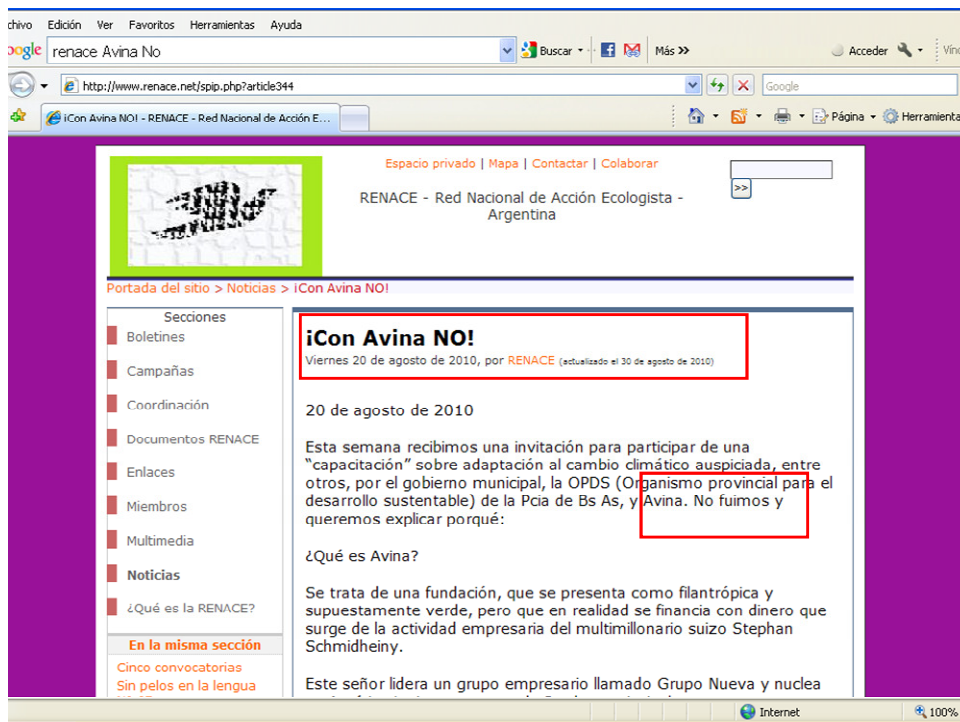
chivo Edición Ver Favoritos Herramientas Ayuda

ogle renace Avina No

Buscar Más »

Acceder Vín

http://www.renace.net/spip.php?article344

Google

¡Con Avina NO! - RENACE - Red Nacional de Acción E...

Página Herramienta

Espacio privado | Mapa | Contactar | Colaborar

RENACE - Red Nacional de Acción Ecologista - Argentina

>>

Portada del sitio > Noticias > ¡Con Avina NO!

Secciones

Boletines

Campañas

Coordinación

Documentos RENACE

Enlaces

Miembros

Multimedia

Noticias

¿Qué es la RENACE?

En la misma sección

Cinco convocatorias

Sin pelos en la lengua

¡Con Avina NO!

Viernes 20 de agosto de 2010, por RENACE (actualizado el 30 de agosto de 2010)

20 de agosto de 2010

Esta semana recibimos una invitación para participar de una “capacitación” sobre adaptación al cambio climático auspiciada, entre otros, por el gobierno municipal, la OPDS (Organismo provincial para el desarrollo sustentable) de la Pcia de Bs As, y Avina. No fuimos y queremos explicar porqué:

¿Qué es Avina?

Se trata de una fundación, que se presenta como filantrópica y supuestamente verde, pero que en realidad se financia con dinero que surge de la actividad empresaria del multimillonario suizo Stephan Schmidheiny.

Este señor lidera un grupo empresario llamado Grupo Nueva y nuclea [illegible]

Internet

100%